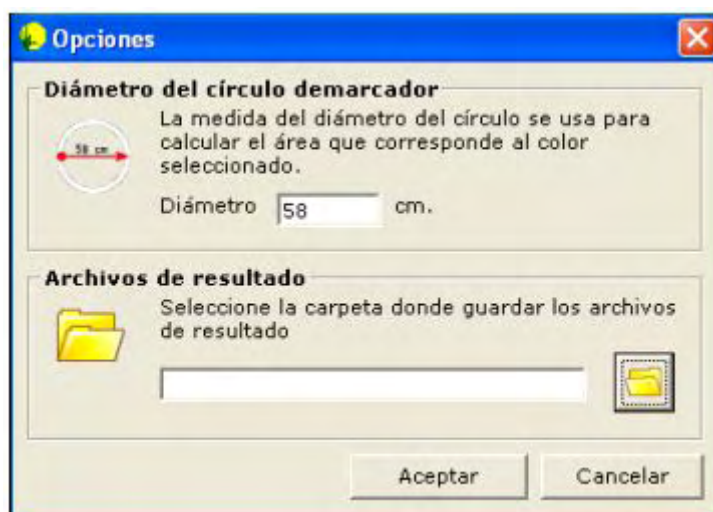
Opciones

Diámetro del círculo demarcador

58 cm

La medida del diámetro del círculo se usa para calcular el área que corresponde al color seleccionado.

Diámetro 58 cm.

Archivos de resultado

Seleccione la carpeta donde guardar los archivos de resultado

Aceptar

Cancelar